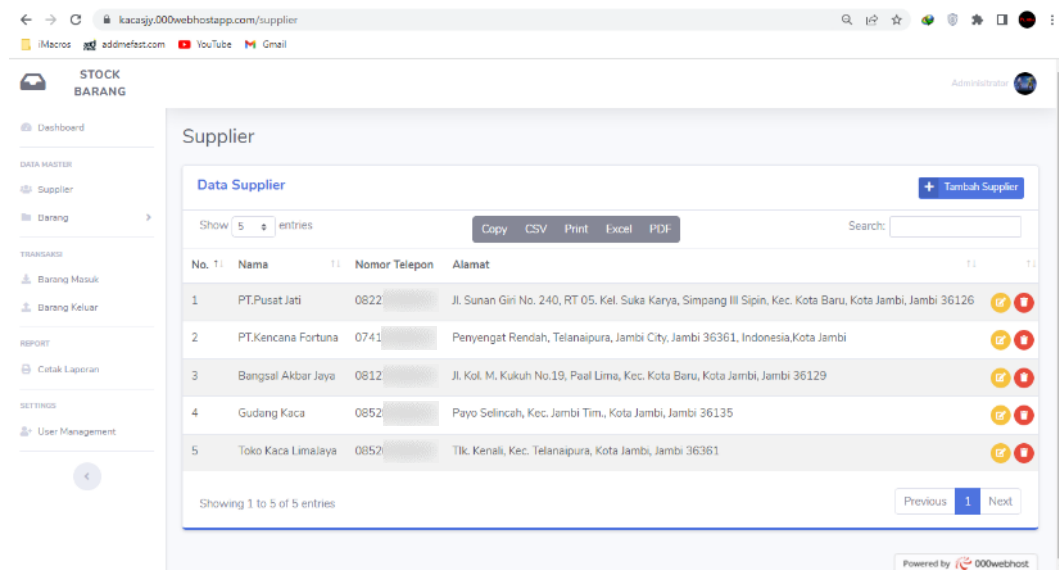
kacasjy.000webhostapp.com/supplier

iMacros addmefast.com YouTube Gmail

STOCK BARANG

Administrator

Dashboard

DATA MASTER

Supplier

Barang

TRANSAKSI

Barang Masuk

Barang Keluar

REPORT

Cetak Laporan

SETTINGS

User Management

Supplier

Data Supplier

Tambah Supplier

Show 5 entries

Copy CSV Print Excel PDF

Search:

| No. | Nama | Nomor Telepon | Alamat | |
|---|---|---|---|---|
| 1 | PT.Pusat Jati | 0822 | Jl. Sunan Giri No. 240, RT 05. Kel. Suka Karya, Simpang III Sipin, Kec. Kota Baru, Kota Jambi, Jambi 36126 | |
| 2 | PT.Kencana Fortuna | 0741 | Penyengat Rendah, Telanaipura, Jambi City, Jambi 36361, Indonesia,Kota Jambi | |
| 3 | Bangsal Akbar Jaya | 0812 | Jl. Kol. M. Kukuh No.19, Paal Lima, Kec. Kota Baru, Kota Jambi, Jambi 36129 | |
| 4 | Gudang Kaca | 0852 | Payo Selincah, Kec. Jambi Tim., Kota Jambi, Jambi 36135 | |
| 5 | Toko Kaca LimaJaya | 0852 | Tlk. Kenali, Kec. Telanaipura, Kota Jambi, Jambi 36361 | |

Showing 1 to 5 of 5 entries

Previous 1 Next

Powered by 000webhost